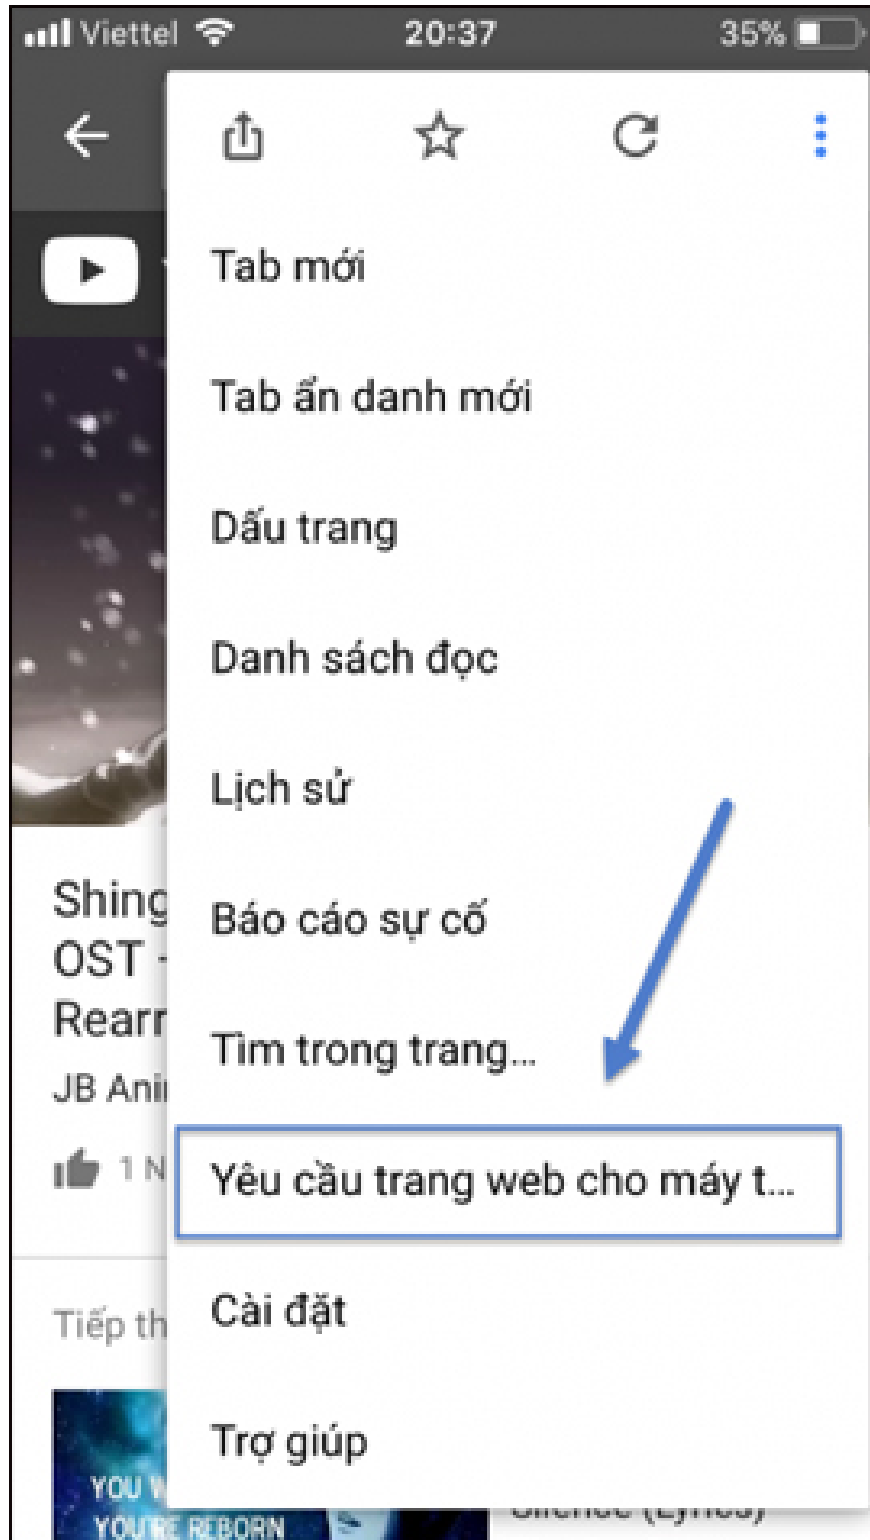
Viettel 20:37 35%

Tab mới

Tab ẩn danh mới

Dấu trang

Danh sách đọc

Lịch sử

Báo cáo sự cố

Tìm trong trang...

Yêu cầu trang web cho máy t...

Cài đặt

Trợ giúp

Shing
OST
Rearr
JB Ani
1 N

Tiếp th

YOU W
YOU'RE REBORN
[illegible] (Lyrics)